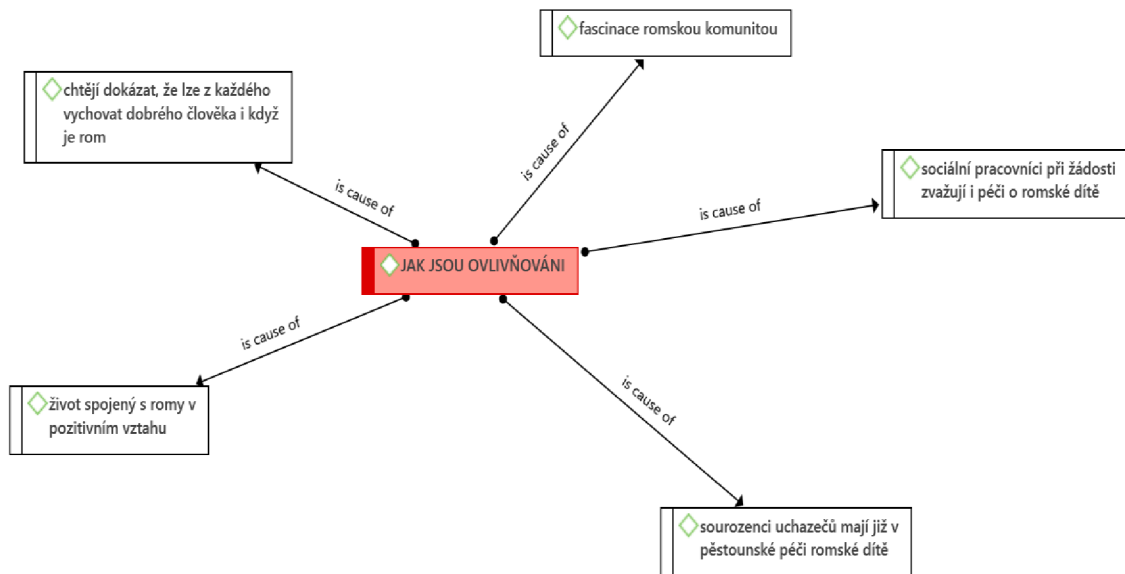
fascinace romskou komunitou

chtějí dokázat, že lze z každého vychovat dobrého člověka i když je rom

is cause of

is cause of

sociální pracovníci při žádosti zvažují i péči o romské dítě

is cause of

is cause of

JAK JSOU OVLIVŇOVÁNI

is cause of

is cause of

život spojený s romy v pozitivním vztahu

sourozenci uchazečů mají již v pěstounské péči romské dítě